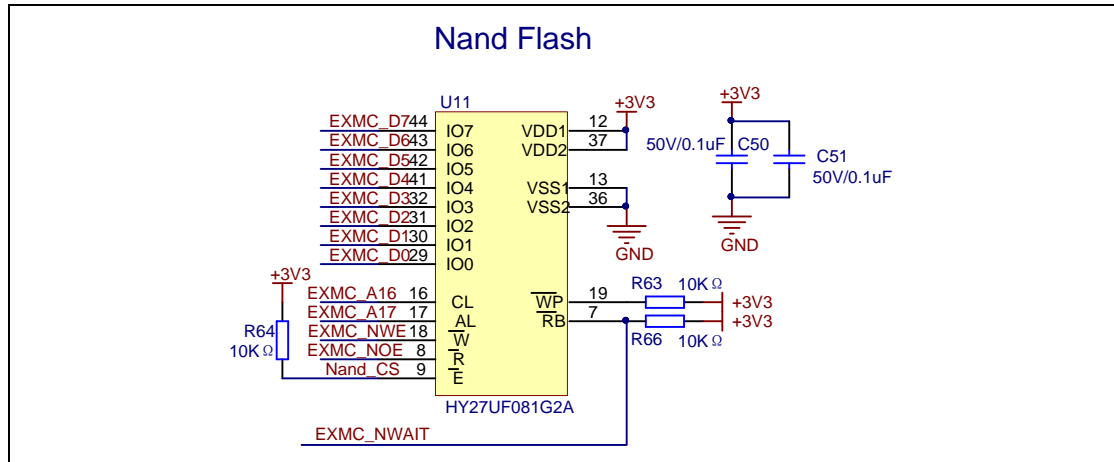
Nand Flash

U11

EXMC_D7 44 IO7
EXMC_D6 43 IO6
EXMC_D5 42 IO5
EXMC_D4 41 IO4
EXMC_D3 32 IO3
EXMC_D2 31 IO2
EXMC_D1 30 IO1
EXMC_D0 29 IO0

VDD1 12
VDD2 37
+3V3

VSS1 13
VSS2 36
GND

+3V3
50V/0.1uF C50
C51
50V/0.1uF
GND

+3V3
R64
10K Ω

EXMC_A16 16 CL
EXMC_A17 17 AL
EXMC_NWE 18 $\overline{W}$
EXMC_NOE 8 $\overline{R}$
Nand_CS 9 $\overline{E}$

$\overline{WP}$ 19
$\overline{RB}$ 7

R63 10K Ω +3V3
R66 10K Ω +3V3

HY27UF081G2A

EXMC_NWAIT